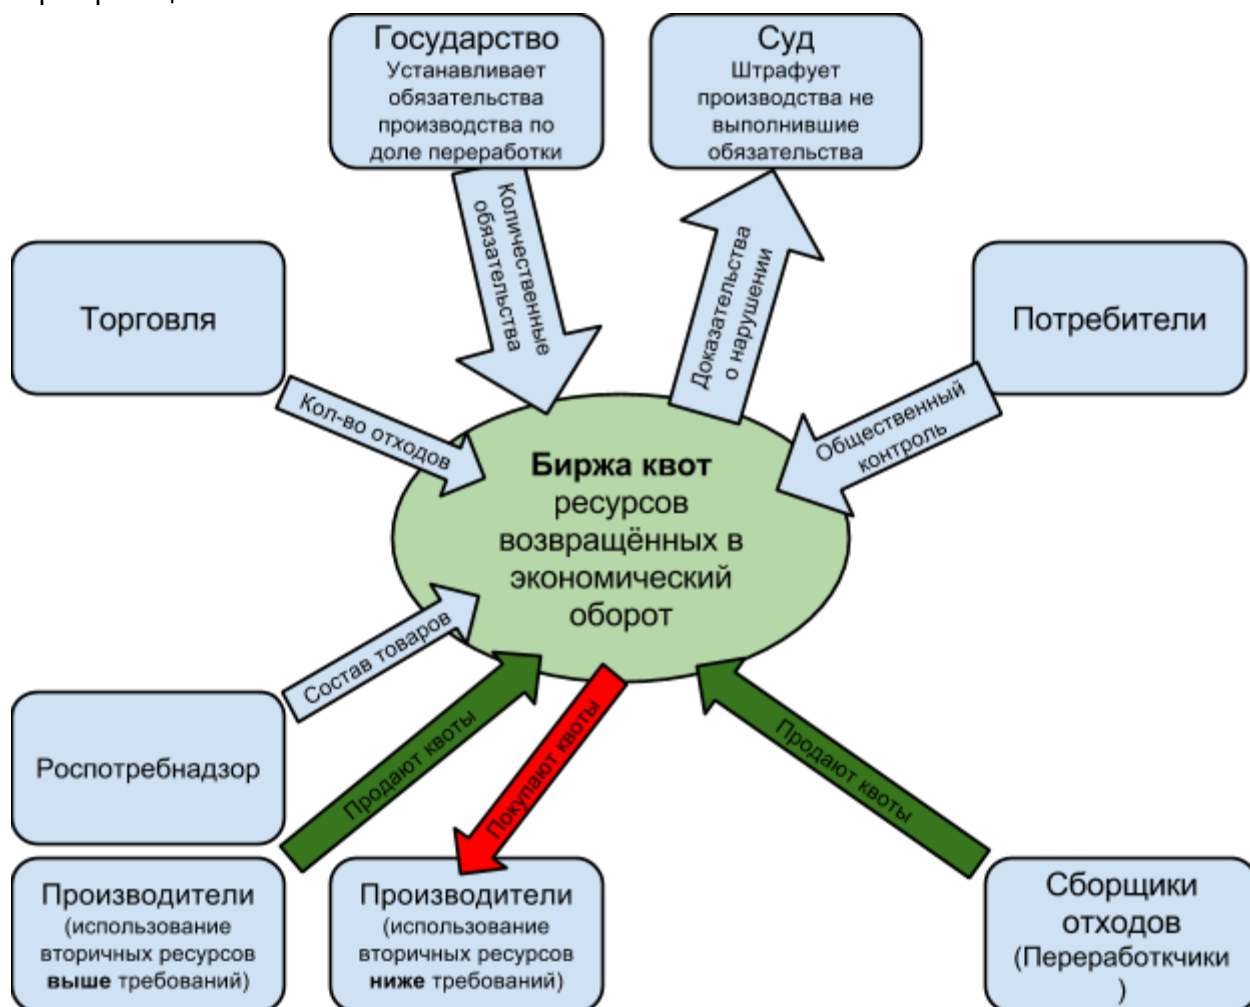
Государство
Устанавливает обязательства производства по доле переработки

Суд
Штрафует производства не выполнившие обязательства

Количественные обязательства

Доказательства о нарушении

Торговля

Потребители

Кол-во отходов

Общественный контроль

**Биржа квот** ресурсов возвращённых в экономический оборот

Состав товаров

Роспотребнадзор

Продают квоты

Покупают квоты

Продают квоты

Производители (использование вторичных ресурсов **выше** требований)

Производители (использование вторичных ресурсов **ниже** требований)

Сборщики отходов (Переработкчики )